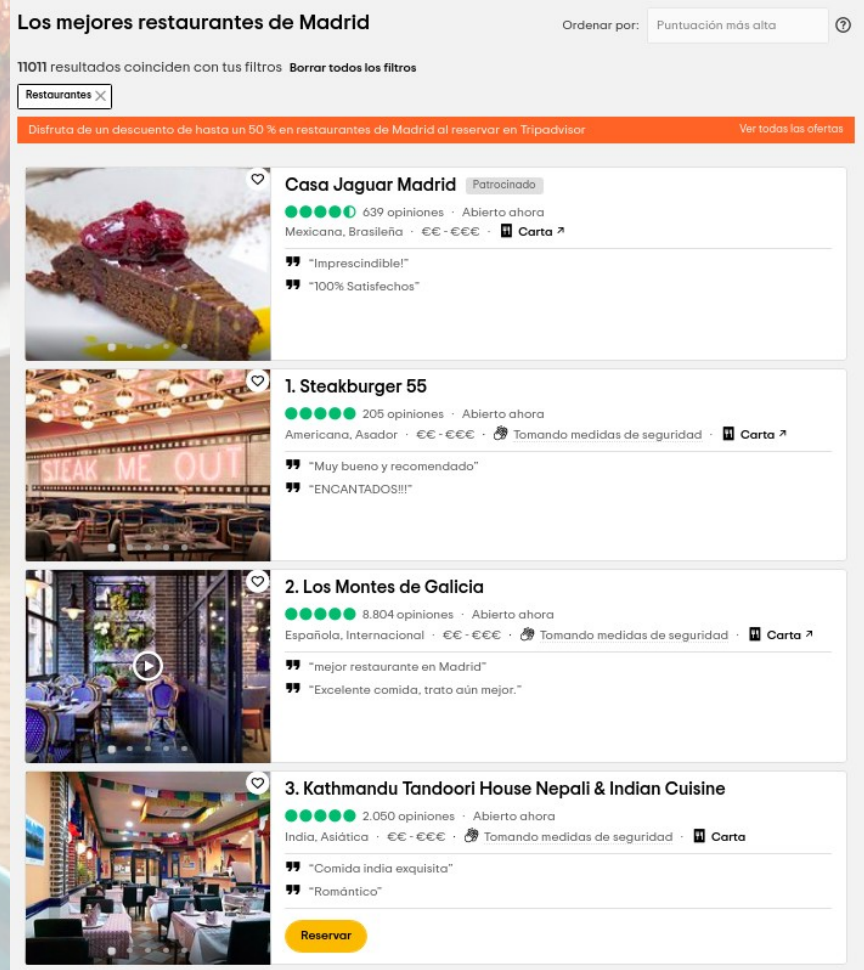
Los mejores restaurantes de Madrid

Ordenar por: Puntuación más alta

11011 resultados coinciden con tus filtros Borrar todos los filtros

Restaurantes

Disfruta de un descuento de hasta un 50 % en restaurantes de Madrid al reservar en Tripadvisor

Ver todas las ofertas

Casa Jaguar Madrid Patrocinado

639 opiniones · Abierto ahora

Mexicana, Brasileña · €€ - €€€ · Carta

"Imprescindible!"

"100% Satisfechos"

1. Steakburger 55

205 opiniones · Abierto ahora

Americana, Asador · €€ - €€€ · Tomando medidas de seguridad · Carta

"Muy bueno y recomendado"

"ENCANTADOS!!!"

STEAK ME OUT

2. Los Montes de Galicia

8.804 opiniones · Abierto ahora

Española, Internacional · €€ - €€€ · Tomando medidas de seguridad · Carta

"mejor restaurante en Madrid"

"Excelente comida, trato aún mejor."

3. Kathmandu Tandoori House Nepali & Indian Cuisine

2.050 opiniones · Abierto ahora

India, Asiática · €€ - €€€ · Tomando medidas de seguridad · Carta

"Comida india exquisita"

"Romántico"

Reservar